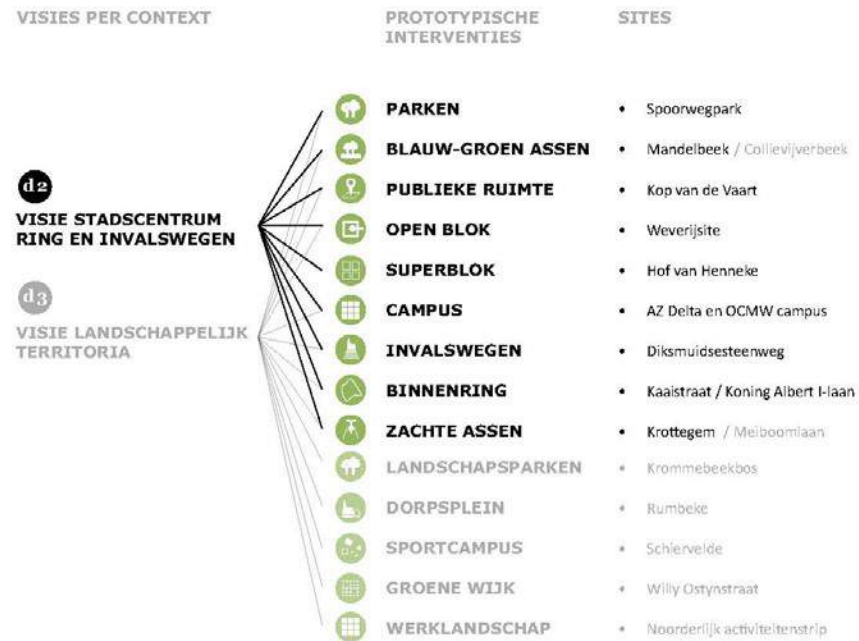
VISIES PER CONTEXT

PROTOTYPISCHE INTERVENTIES

SITES

d2
VISIE STADSCENTRUM RING EN INVALSWEGEN

d3
VISIE LANDSCHAPPELIJK TERRITORIA

PARKEN • Spoorwegpark
BLAUW-GROEN ASSEN • Mandelbeek / Collievijverbeek
PUBLIEKE RUIMTE • Kop van de Vaart
OPEN BLOK • Weverijsite
SUPERBLOK • Hof van Henneke
CAMPUS • AZ Delta en OCMW campus
INVALSWEGEN • Diksmuidsesteenweg
BINNENRING • Kaaistraat / Koning Albert I-laan
ZACHTE ASSEN • Krottegem / Meiboomlaan
LANDSCHAPSPARKEN • Krommebeekbos
DORPSPLEIN • Rumbeke
SPORTCAMPUS • Schiervelde
GROENE WIJK • Willy Ostynstraat
WERKLANDSCHAP • Noorderlijk activiteitenstrip